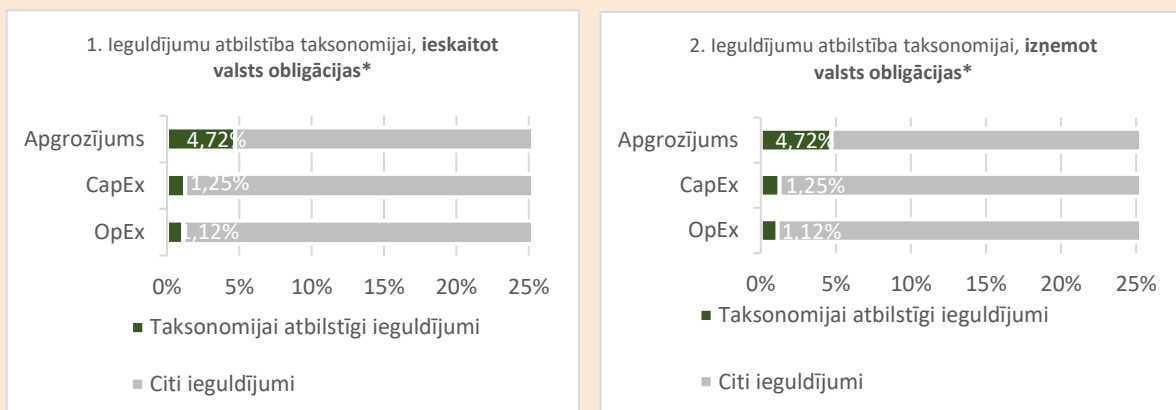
1. Ieguldījumu atbilstība taksonomijai, **ieskaitot valsts obligācijas\***

Apgrozījums 4,72%
CapEx 1,25%
OpEx 1,12%

0% 5% 10% 15% 20% 25%

■ Taksonomijai atbilstīgi ieguldījumi

■ Citi ieguldījumi

2. Ieguldījumu atbilstība taksonomijai, **izņemot valsts obligācijas\***

Apgrozījums 4,72%
CapEx 1,25%
OpEx 1,12%

0% 5% 10% 15% 20% 25%

■ Taksonomijai atbilstīgi ieguldījumi

■ Citi ieguldījumi